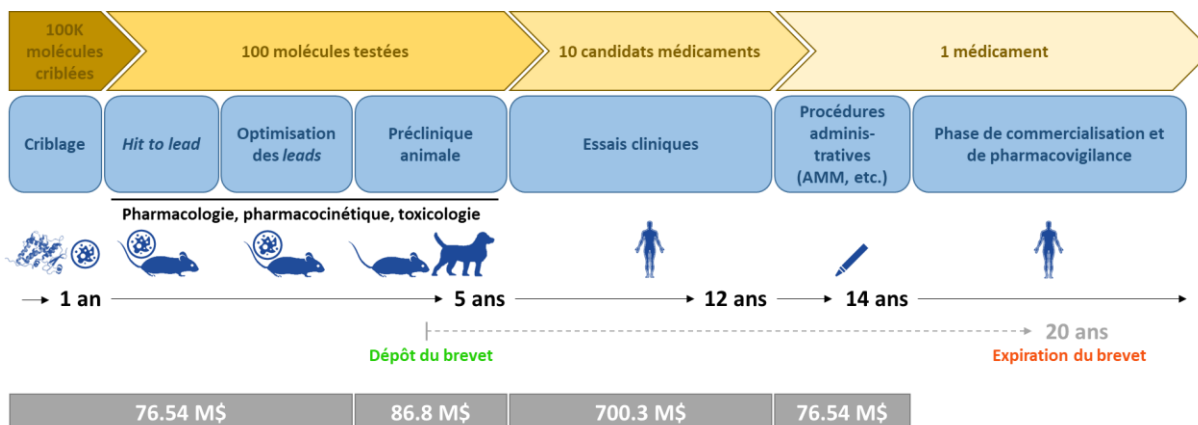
100K molécules criblées

100 molécules testées

10 candidats médicaments

1 médicament

Criblage

*Hit to lead*

Optimisation des *leads*

Préclinique animale

Essais cliniques

Procédures administratives (AMM, etc.)

Phase de commercialisation et de pharmacovigilance

Pharmacologie, pharmacocinétique, toxicologie

1 an

5 ans

12 ans

14 ans

20 ans

Dépôt du brevet

Expiration du brevet

| 76.54 M$ | 86.8 M$ | 700.3 M$ | 76.54 M$ |
|---|---|---|---|